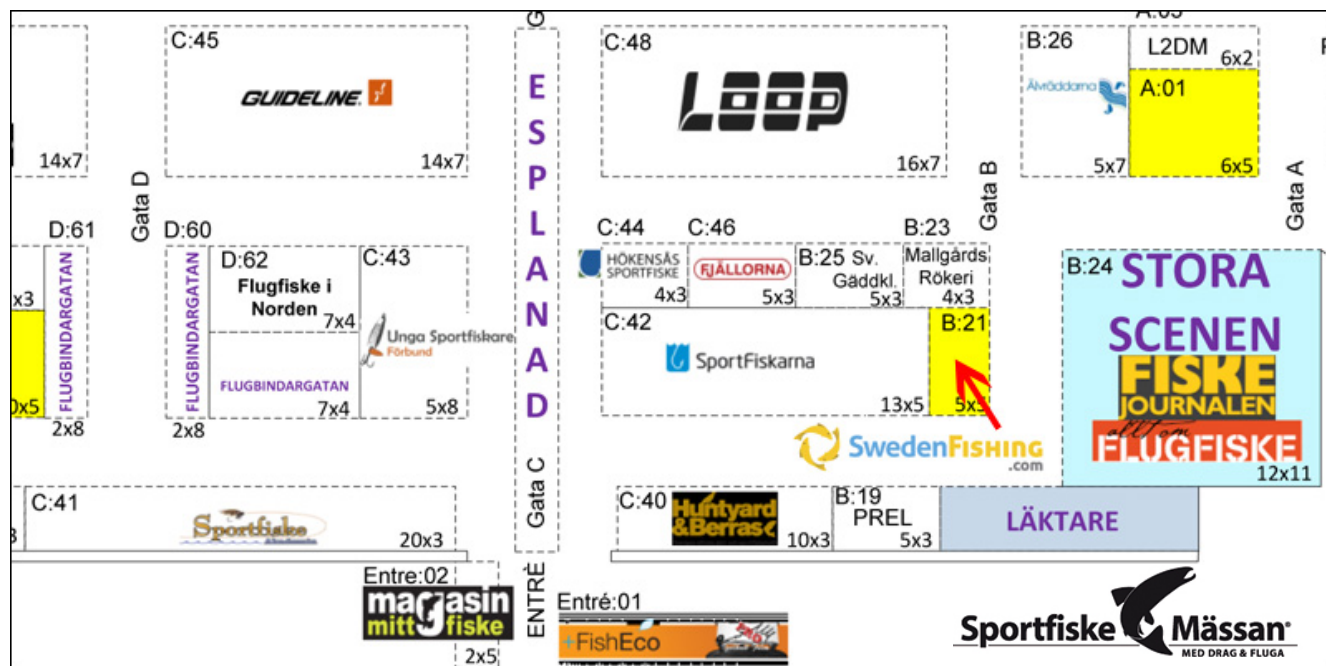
C:45
GUIDELINE
14x7
14x7
ESPLANAD
C:48
LOOP
16x7
B:26
A:05
L2DM
6x2
Älvåddarna
A:01
5x7
6x5
Gata D
Gata B
Gata A
D:61
D:60
FLUGBINDARGATAN
FLUGBINDARGATAN
x3
0x5
2x8
2x8
D:62
Flugfiske i Norden
7x4
FLUGBINDARGATAN
7x4
C:43
Unga Sportfiskare Förbund
5x8
C:44
HÖKENSÅS SPORTFISKE
4x3
C:46
FJÄLLORNA
5x3
B:25 Sv. Gäddkl.
5x3
B:23
Mallgårds Rökeri
4x3
C:42
SportFiskarna
13x5
B:21
5x5
SwedenFISHING.com
B:24
STORA SCENEN
FISKE JOURNALEN
allt om FLUGFISKE
12x11
C:41
Sportfiske
20x3
Gata C
C:40
Huntyard & Berras
10x3
B:19
PREL
5x3
LÄKTARE
Entre:02
magasin mitt i fiske
2x5
ENTRÉ
Entré:01
FishEco
Sportfiske Mässan
MED DRAG & FLUGA